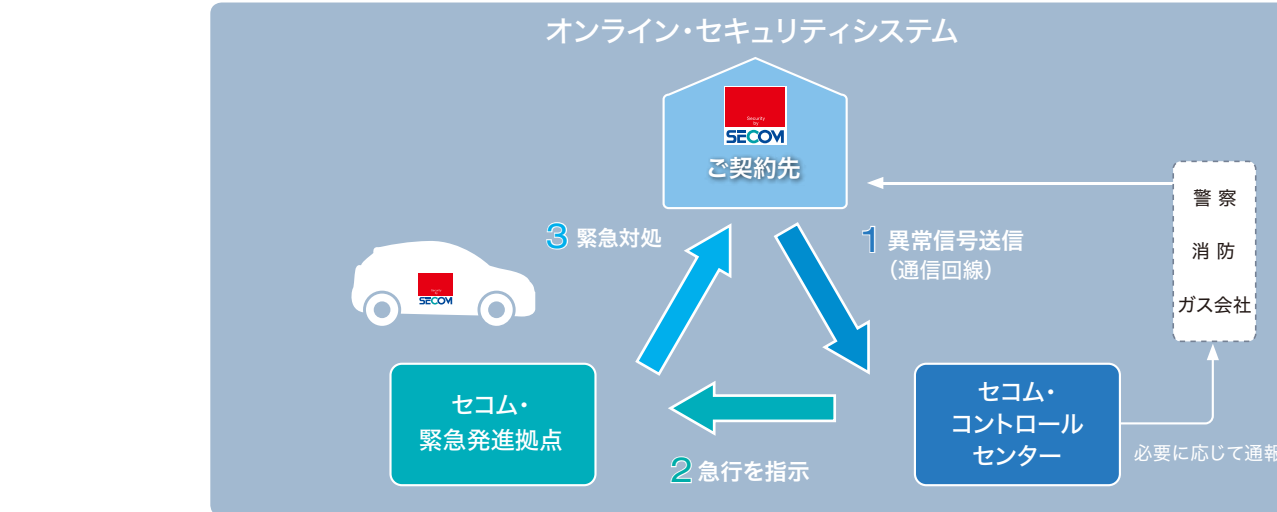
オンライン・セキュリティシステム

Security by SECOM

ご契約先

Security by SECOM

3 緊急対処

1 異常信号送信 （通信回線）

警察

消防

ガス会社

セコム・緊急発進拠点

2 急行を指示

セコム・コントロールセンター

必要に応じて通報